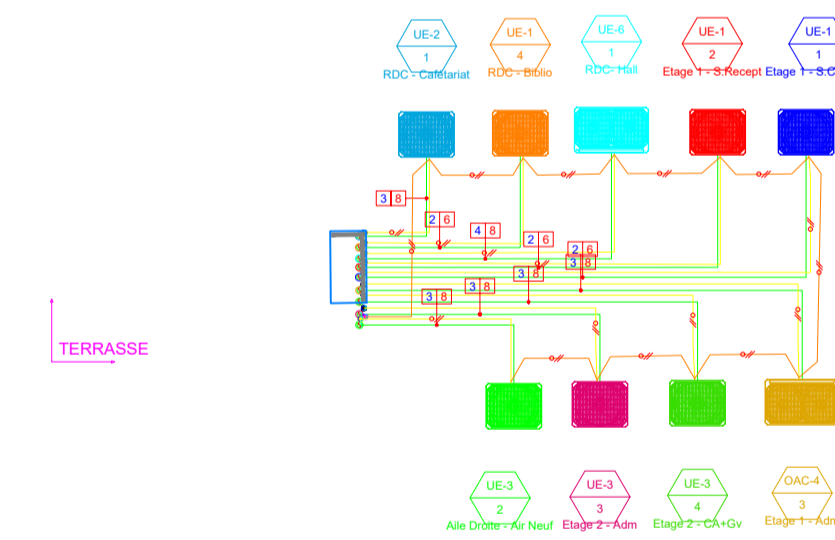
UE-2
1
RDC - Cafétariat

UE-1
4
RDC - Biblio

UE-6
1
RDC- Hall

UE-1
2
Etage 1 - S.Recept

UE-1
1
Etage 1 - S.C

3 8

2 6

4 8

2 6

2 6

3 8

3 8

3 8

3 8

TERRASSE

UE-3
2
Aile Droite - Air Neuf

UE-3
3
Etage 2 - Adm

UE-3
4
Etage 2 - CA+Gv

OAC-4
3
Etage 1 - Adm